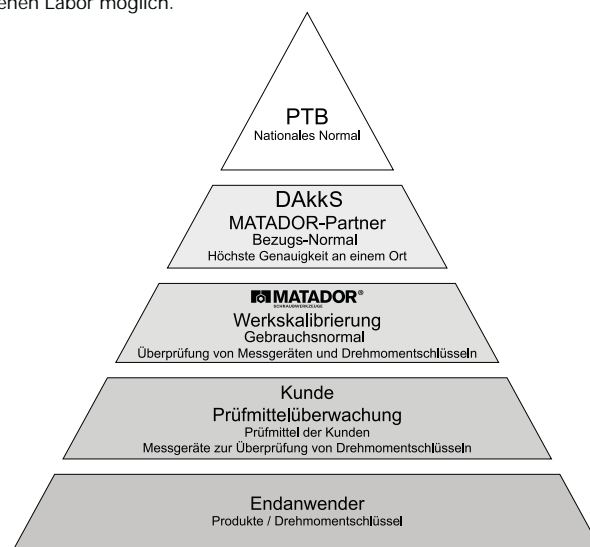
enen Labor möglich.

PTB
Nationales Normal

DAkkS
MATADOR-Partner
Bezugs-Normal
Höchste Genauigkeit an einem Ort

MATADOR®
SCHRAUBWERKZEUGE
Werkskalibrierung
Gebrauchsnormal
Überprüfung von Messgeräten und Drehmomentschlüsseln

Kunde
Prüfmittelüberwachung
Prüfmittel der Kunden
Messgeräte zur Überprüfung von Drehmomentschlüsseln

Endanwender
Produkte / Drehmomentschlüssel